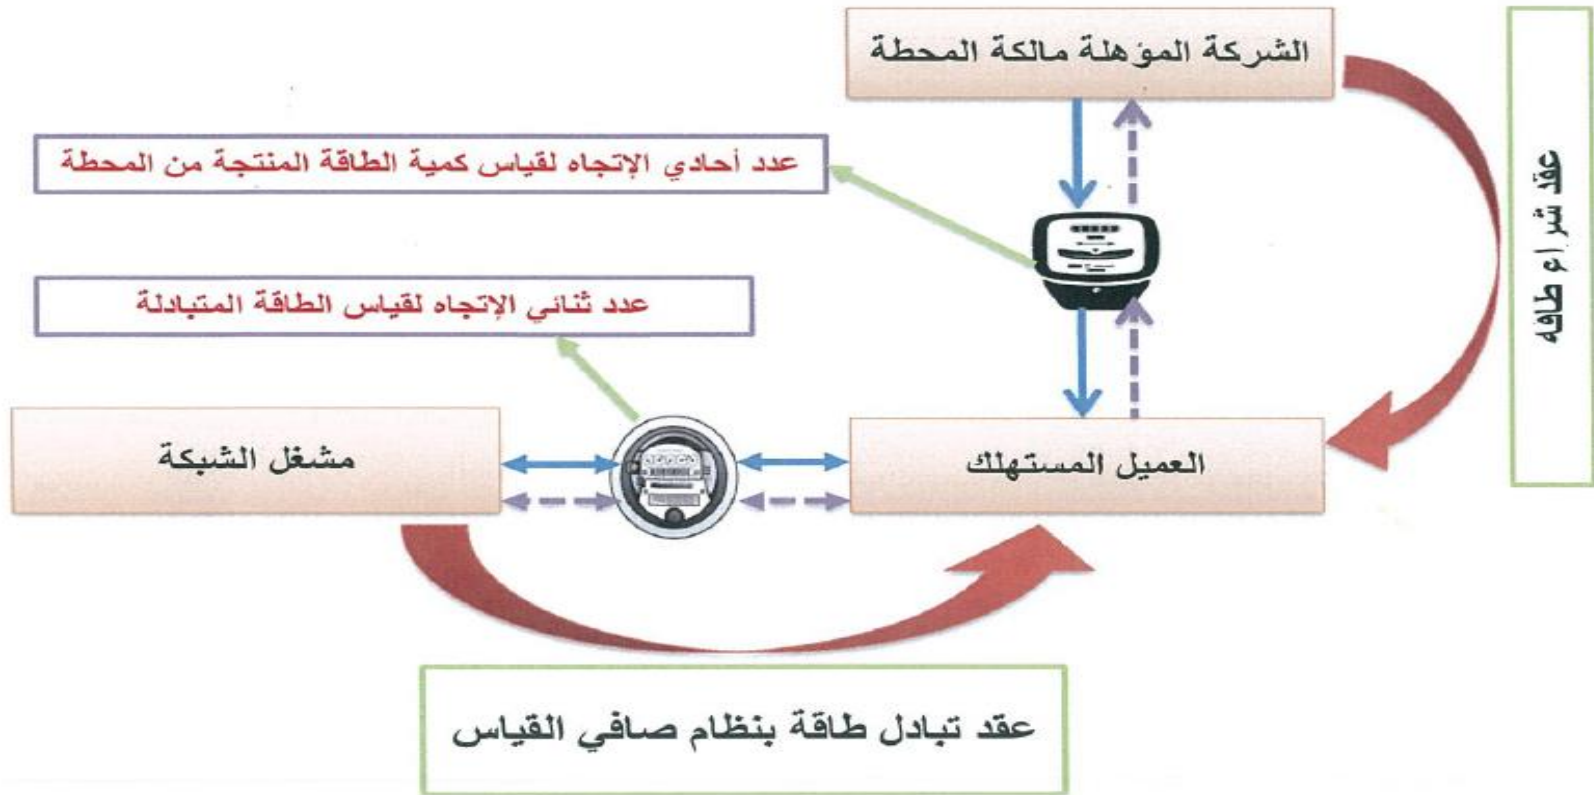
عقد شراء طاقة

الشركة المؤهلة مالكة المحطة

عدد أحادي الإتجاه لقياس كمية الطاقة المنتجة من المحطة

عدد ثنائي الإتجاه لقياس الطاقة المتبادلة

مشغل الشبكة

العميل المستهلك

عقد تبادل طاقة بنظام صافي القياس